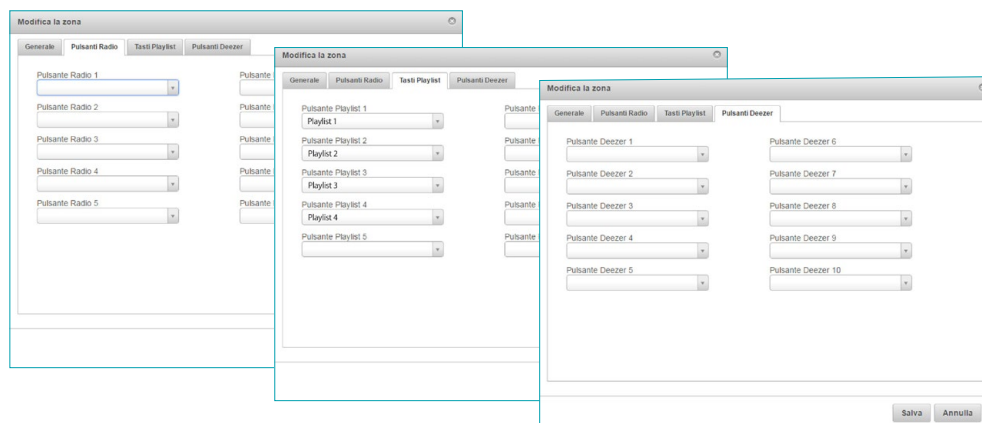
Modifica la zona

Generale | Pulsanti Radio | Tasti Playlist | Pulsanti Deezer

Pulsante Radio 1

Pulsante Radio 2

Pulsante Radio 3

Pulsante Radio 4

Pulsante Radio 5

Pulsante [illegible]

Pulsante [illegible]

Pulsante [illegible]

Pulsante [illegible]

Pulsante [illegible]

Modifica la zona

Generale | Pulsanti Radio | Tasti Playlist | Pulsanti Deezer

Pulsante Playlist 1
Playlist 1

Pulsante Playlist 2
Playlist 2

Pulsante Playlist 3
Playlist 3

Pulsante Playlist 4
Playlist 4

Pulsante Playlist 5

Pulsante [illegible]

Pulsante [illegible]

Pulsante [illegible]

Pulsante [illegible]

Pulsante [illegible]

Modifica la zona

Generale | Pulsanti Radio | Tasti Playlist | Pulsanti Deezer

Pulsante Deezer 1

Pulsante Deezer 2

Pulsante Deezer 3

Pulsante Deezer 4

Pulsante Deezer 5

Pulsante Deezer 6

Pulsante Deezer 7

Pulsante Deezer 8

Pulsante Deezer 9

Pulsante Deezer 10

Salva | Annulla